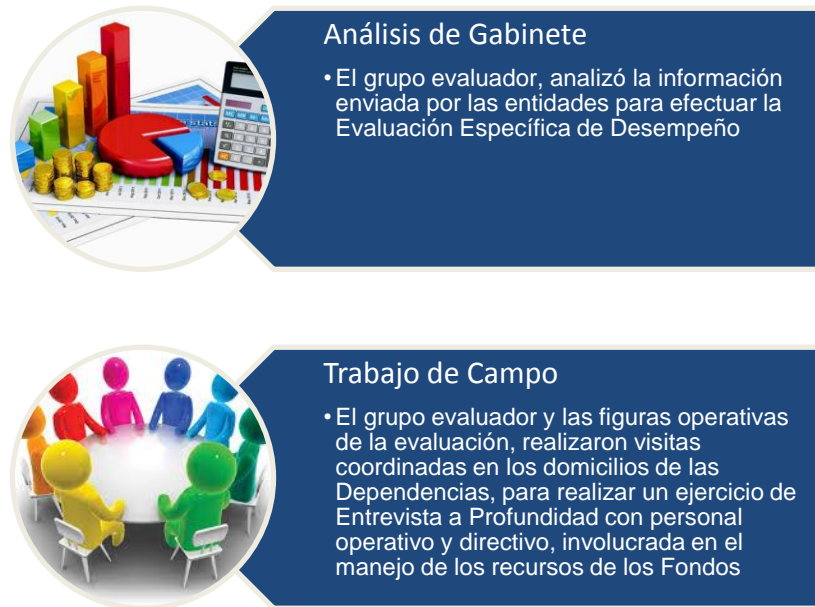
Análisis de Gabinete

• El grupo evaluador, analizó la información enviada por las entidades para efectuar la Evaluación Específica de Desempeño

Trabajo de Campo

• El grupo evaluador y las figuras operativas de la evaluación, realizaron visitas coordinadas en los domicilios de las Dependencias, para realizar un ejercicio de Entrevista a Profundidad con personal operativo y directivo, involucrada en el manejo de los recursos de los Fondos